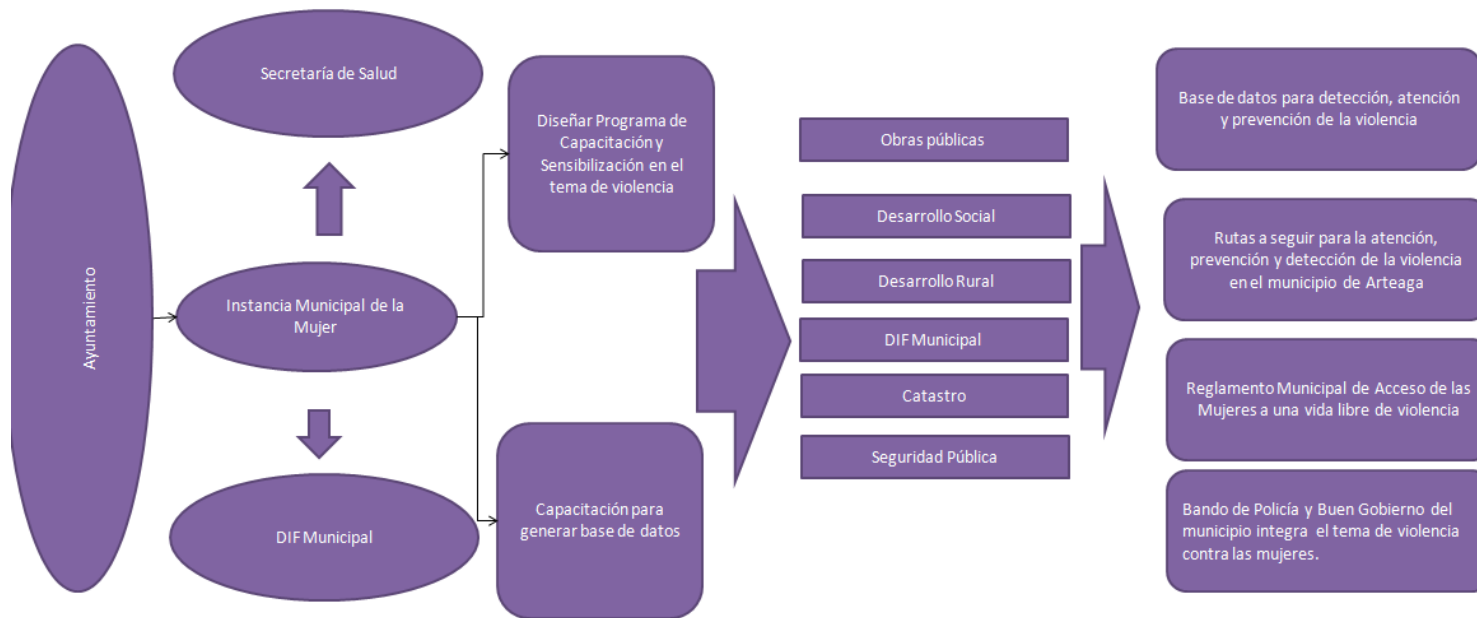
Ayuntamiento

Secretaría de Salud

Instancia Municipal de la Mujer

DIF Municipal

Diseñar Programa de Capacitación y Sensibilización en el tema de violencia

Capacitación para generar base de datos

Obras públicas

Desarrollo Social

Desarrollo Rural

DIF Municipal

Catastro

Seguridad Pública

Base de datos para detección, atención y prevención de la violencia

Rutas a seguir para la atención, prevención y detección de la violencia en el municipio de Arteaga

Reglamento Municipal de Acceso de las Mujeres a una vida libre de violencia

Bando de Policía y Buen Gobierno del municipio integra el tema de violencia contra las mujeres.